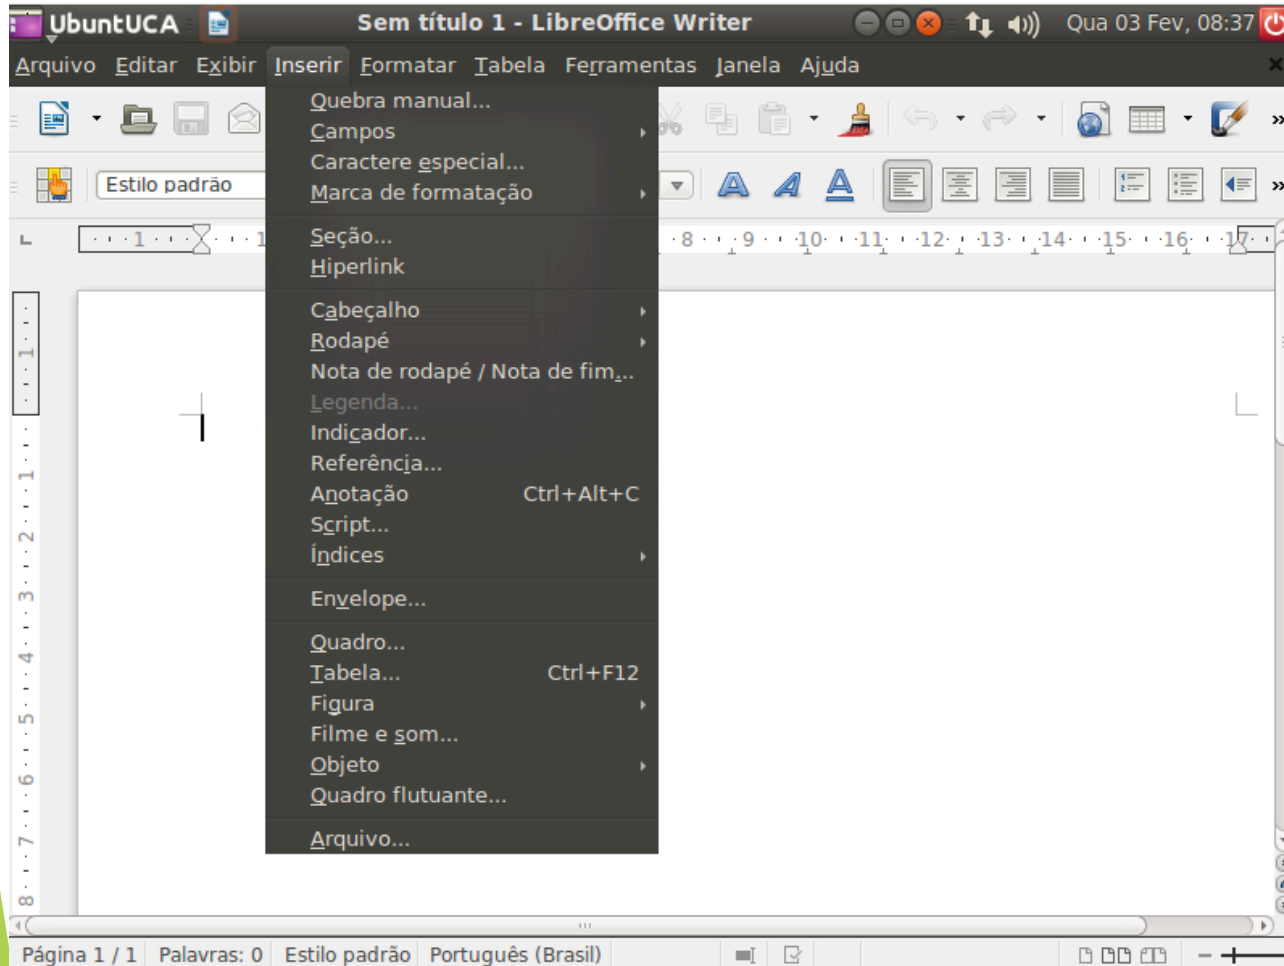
UbuntUCA Sem título 1 - LibreOffice Writer Qua 03 Fev, 08:37

Arquivo Editar Exibir Inserir Formatar Tabela Ferramentas Janela Ajuda

Estilo padrão

Quebra manual...
Campos
Caractere especial...
Marca de formatação

Seção...
Hiperlink

Cabeçalho
Rodapé
Nota de rodapé / Nota de fim...
Legenda...
Indicador...
Referência...
Anotação Ctrl+Alt+C
Script...
Índices

Envelope...

Quadro...
Tabela... Ctrl+F12
Figura
Filme e som...
Objeto
Quadro flutuante...

Arquivo...

Página 1 / 1 Palavras: 0 Estilo padrão Português (Brasil)